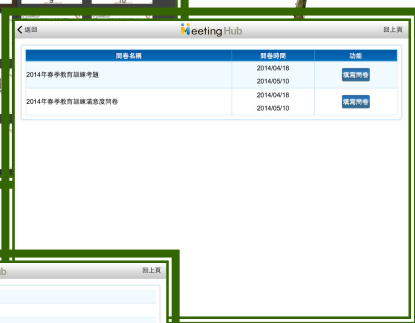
返回

MeetingHub

回上頁

| 問卷名稱 | 問卷時間 | 功能 |
|---|---|---|
| 2014年春季教育訓練考題 | 2014/04/18<br>2014/05/10 | 填寫問卷 |
| 2014年春季教育訓練滿意度問卷 | 2014/04/18<br>2014/05/10 | 填寫問卷 |

Hub

回上頁